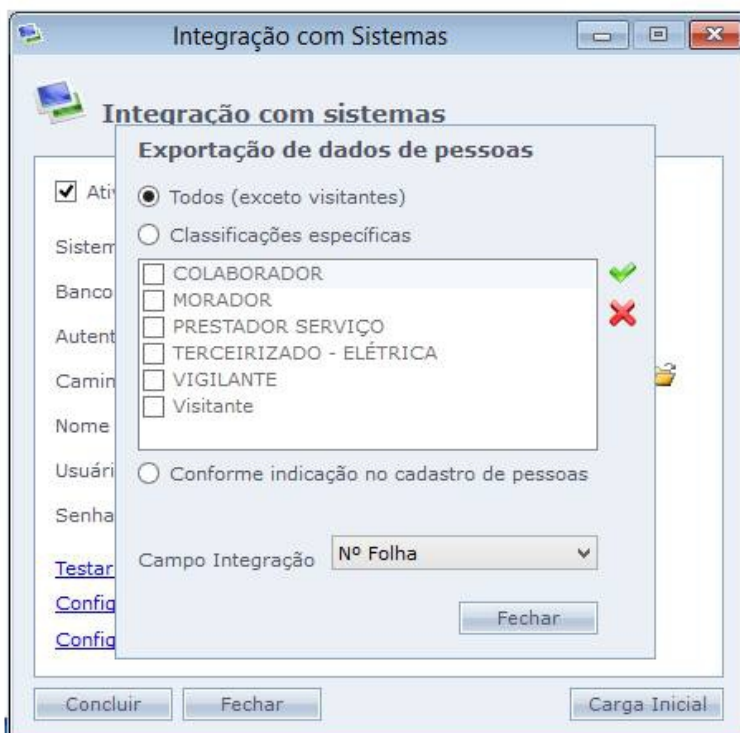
Integração com Sistemas

Integração com sistemas

Ati

Sistem

Banco

Autent

Camin

Nome

Usuári

Senha

Testar

Config

Config

Exportação de dados de pessoas

Todos (exceto visitantes)

Classificações específicas

COLABORADOR
MORADOR
PRESTADOR SERVIÇO
TERCEIRIZADO - ELÉTRICA
VIGILANTE
Visitante

Conforme indicação no cadastro de pessoas

Campo Integração | Nº Folha

Fechar

Concluir | Fechar | Carga Inicial